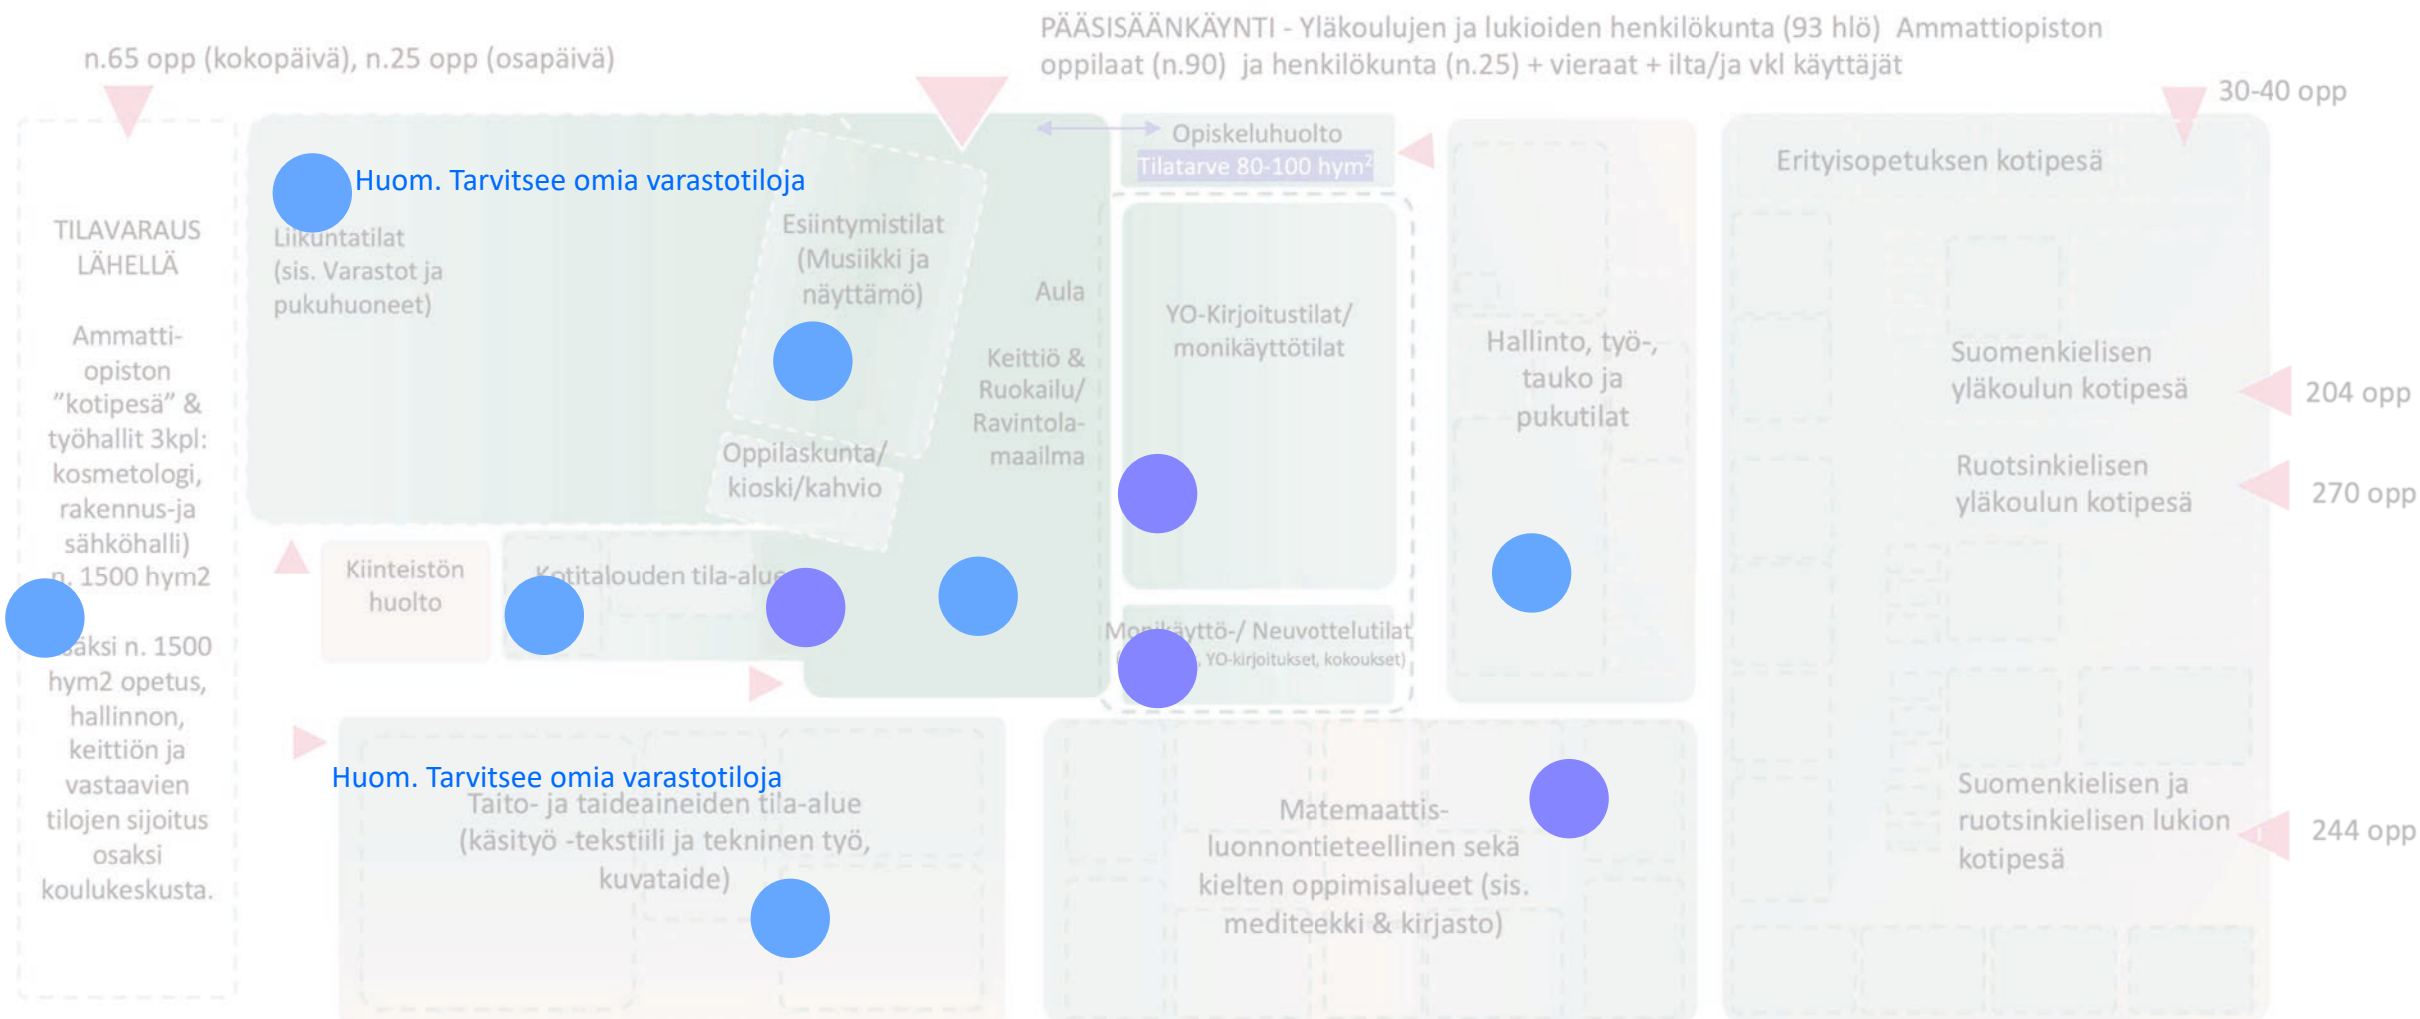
n.65 opp (kokopäivä), n.25 opp (osapäivä)

PÄÄSISÄÄNKÄYNTI - Yläkoulujen ja lukioiden henkilökunta (93 hlö) Ammattiopiston oppilaat (n.90) ja henkilökunta (n.25) + vieraat + ilta/ja vkl käyttäjät

30-40 opp

TILAVARAUS LÄHELLÄ

Ammatti-opiston "kotipesä" & työhallit 3kpl: kosmetologi, rakennus-ja sähköhalli) n. 1500 hym2

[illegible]ksi n. 1500 hym2 opetus, hallinnon, keittiön ja vastaavien tilojen sijoitus osaksi koulukeskusta.

Huom. Tarvitsee omia varastotiloja

Liikuntatilat (sis. Varastot ja pukuhuoneet)

Esiintymistilat (Musiikki ja näyttämö)

Aula

Keittiö & Ruokailu/ Ravintola-maailma

Oppilaskunta/ kioski/kahvio

Opiskeluhuolto

Tilatarve 80-100 hym$^2$

YO-Kirjoitustilat/ monikäyttötilat

Hallinto, työ-, tauko ja pukutilat

Erityisopetuksen kotipesä

Suomenkielisen yläkoulun kotipesä

204 opp

Ruotsinkielisen yläkoulun kotipesä

270 opp

Kiinteistön huolto

Kotitalouden tila-alue

Monikäyttö-/ Neuvottelutilat

([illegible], YO-kirjoitukset, kokoukset)

Huom. Tarvitsee omia varastotiloja

Taito- ja taideaineiden tila-alue (käsityö -tekstiili ja tekninen työ, kuvataide)

Matemaattis-luonnontieteellinen sekä kielten oppimisalueet (sis. mediteekki & kirjasto)

Suomenkielisen ja ruotsinkielisen lukion kotipesä

244 opp